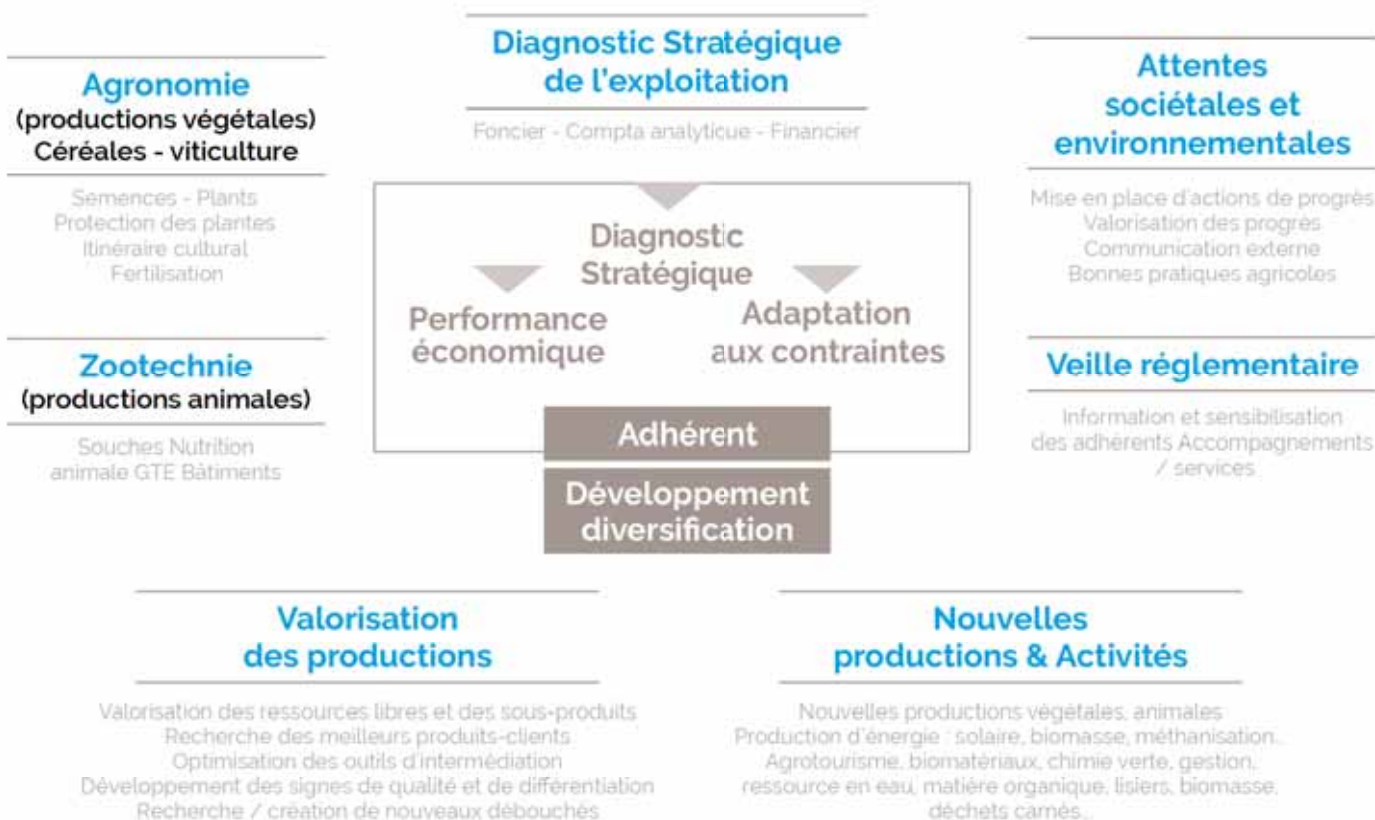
Agronomie
(productions végétales)
Céréales - viticulture

Semences - Plants
Protection des plantes
Itinéraire cultural
Fertilisation

Zootechnie
(productions animales)

Souches Nutrition animale GTE Bâtiments

Diagnostic Stratégique de l'exploitation

Foncier - Compta analyticue - Financier

Diagnostic Stratégique

Performance économique

Adaptation aux contraintes

Adhérent

Développement diversification

Attentes sociétales et environnementales

Mise en place d'actions de progrès
Valorisation des progrès
Communication externe
Bonnes pratiques agricoles

Veille réglementaire

Information et sensibilisation des adherents Accompagnements / services

Valorisation des productions

Valorisation des ressources libres et des sous-produits
Recherche des meilleurs produits-clients
Optimisation des outils d'intermédiation
Développement des signes de qualité et de différentiation
Recherche / création de nouveaux débouchés

Nouvelles productions & Activités

Nouvelles productions végétales, animales
Production d'énergie : solaire, biomasse, méthanisation,
Agrotourisme, biomatériaux, chimie verte, gestion, ressource en eau, matière organique, lisiers, biomasse, déchets carnés...